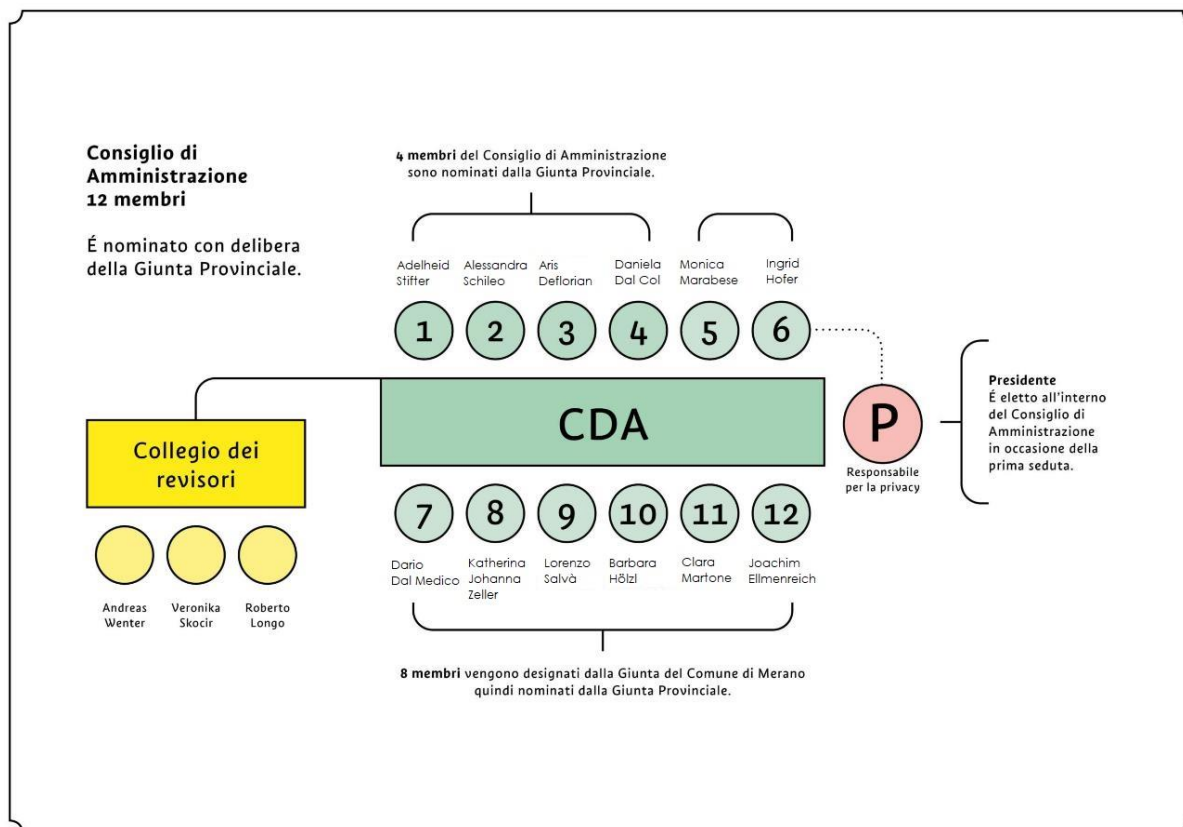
**Consiglio di Amministrazione 12 membri**

É nominato con delibera della Giunta Provinciale.

**4 membri** del Consiglio di Amministrazione sono nominati dalla Giunta Provinciale.

Adelheid Stifter
Alessandra Schileo
Aris Deflorian
Daniela Dal Col
Monica Marabese
Ingrid Hofer

1
2
3
4
5
6

CDA

P

Responsabile per la privacy

**Presidente**
É eletto all'interno del Consiglio di Amministrazione in occasione della prima seduta.

Collegio dei revisori

Andreas Wenter
Veronika Skocir
Roberto Longo

7
8
9
10
11
12

Dario Dal Medico
Katherina Johanna Zeller
Lorenzo Salvà
Barbara Hölzl
Clara Martone
Joachim Ellmenreich

**8 membri** vengono designati dalla Giunta del Comune di Merano quindi nominati dalla Giunta Provinciale.